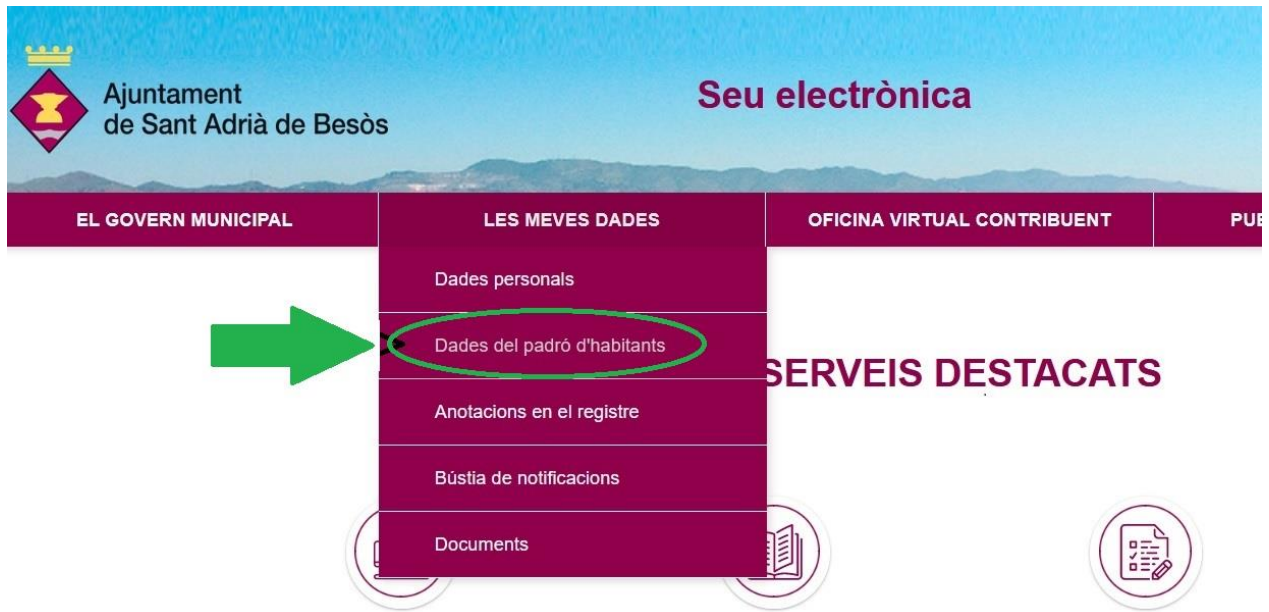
Ajuntament de Sant Adrià de Besòs

Seu electrònica

EL GOVERN MUNICIPAL

LES MEVES DADES

OFICINA VIRTUAL CONTRIBUENT

PU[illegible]

Dades personals

Dades del padró d'habitants

Anotacions en el registre

Bústia de notificacions

Documents

SERVEIS DESTACATS